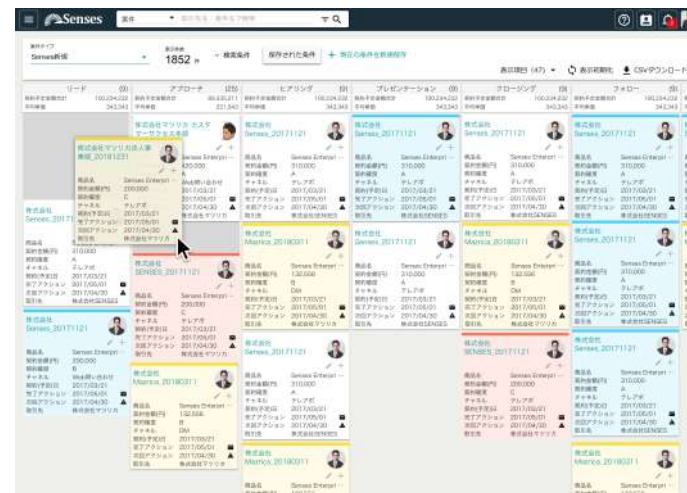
Senses

案件

1852

検索条件

保存された条件

新規の条件を新規保存

CSVダウンロード

リード

アプローチ

ヒアリング

プレゼンテーション

クロージング

フォロー

株式会社マツリカ 人事 案件_20181231

Senses_20171121

株式会社 Senses_20171121

株式会社 SENSES_20171121

株式会社 Marrica_20180311

株式会社 Marrica_20180311

株式会社 SENSES_20171121

株式会社 Marrica_20180311

Senses Enterpri

テレアポ

DM

株式会社マツリカ

株式会社SENSES

2017/03/21

2017/05/01

2017/04/30